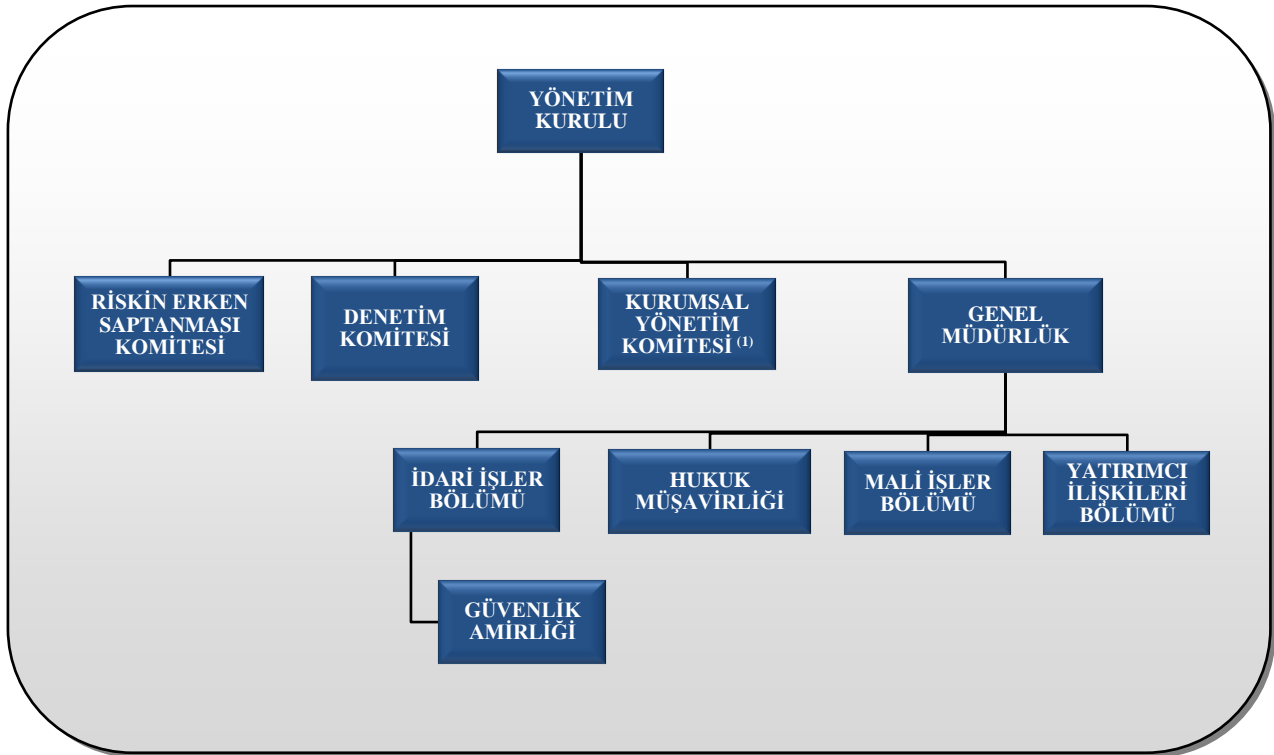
YÖNETİM KURULU

RİSKİN ERKEN SAPTANMASI KOMİTESİ

DENETİM KOMİTESİ

KURUMSAL YÖNETİM KOMİTESİ $^{(1)}$

GENEL MÜDÜRLÜK

İDARİ İŞLER BÖLÜMÜ

HUKUK MÜŞAVİRLİĞİ

MALİ İŞLER BÖLÜMÜ

YATIRIMCI İLİŞKİLERİ BÖLÜMÜ

GÜVENLİK AMİRLİĞİ